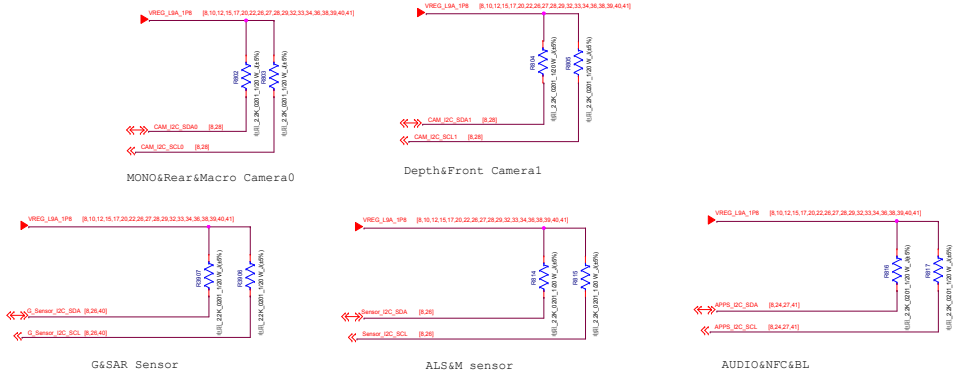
VREG_L9A_1P8 [8,10,12,15,17,20,22,26,27,28,29,32,33,34,36,38,39,40,41]

R802 4[0]_2.2K_0201_1/20 W_±5%
R803 4[0]_2.2K_0201_1/20 W_±5%

CAM_I2C_SDA0 [8,28]
CAM_I2C_SCL0 [8,28]

MONO&Rear&Macro Camera0

VREG_L9A_1P8 [8,10,12,15,17,20,22,26,27,28,29,32,33,34,36,38,39,40,41]

R804 4[0]_2.2K_0201_1/20 W_±5%
R805 4[0]_2.2K_0201_1/20 W_±5%

CAM_I2C_SDA1 [8,28]
CAM_I2C_SCL1 [8,28]

Depth&Front Camera1

VREG_L9A_1P8 [8,10,12,15,17,20,22,26,27,28,29,32,33,34,36,38,39,40,41]

R3107 4[0]_2.2K_0201_1/20 W_±5%
R3108 4[0]_2.2K_0201_1/20 W_±5%

G_Sensor_I2C_SDA [8,26,40]
G_Sensor_I2C_SCL [8,26,40]

G&SAR Sensor

VREG_L9A_1P8 [8,10,12,15,17,20,22,26,27,28,29,32,33,34,36,38,39,40,41]

R814 4[0]_2.2K_0201_1/20 W_±5%
R815 4[0]_2.2K_0201_1/20 W_±5%

Sensor_I2C_SDA [8,26]
Sensor_I2C_SCL [8,26]

ALS&M sensor

VREG_L9A_1P8 [8,10,12,15,17,20,22,26,27,28,29,32,33,34,36,38,39,40,41]

R816 4[0]_2.2K_0201_1/20 W_±5%
R817 4[0]_2.2K_0201_1/20 W_±5%

APPS_I2C_SDA [8,24,27,41]
APPS_I2C_SCL [8,24,27,41]

AUDIO&NFC&BL